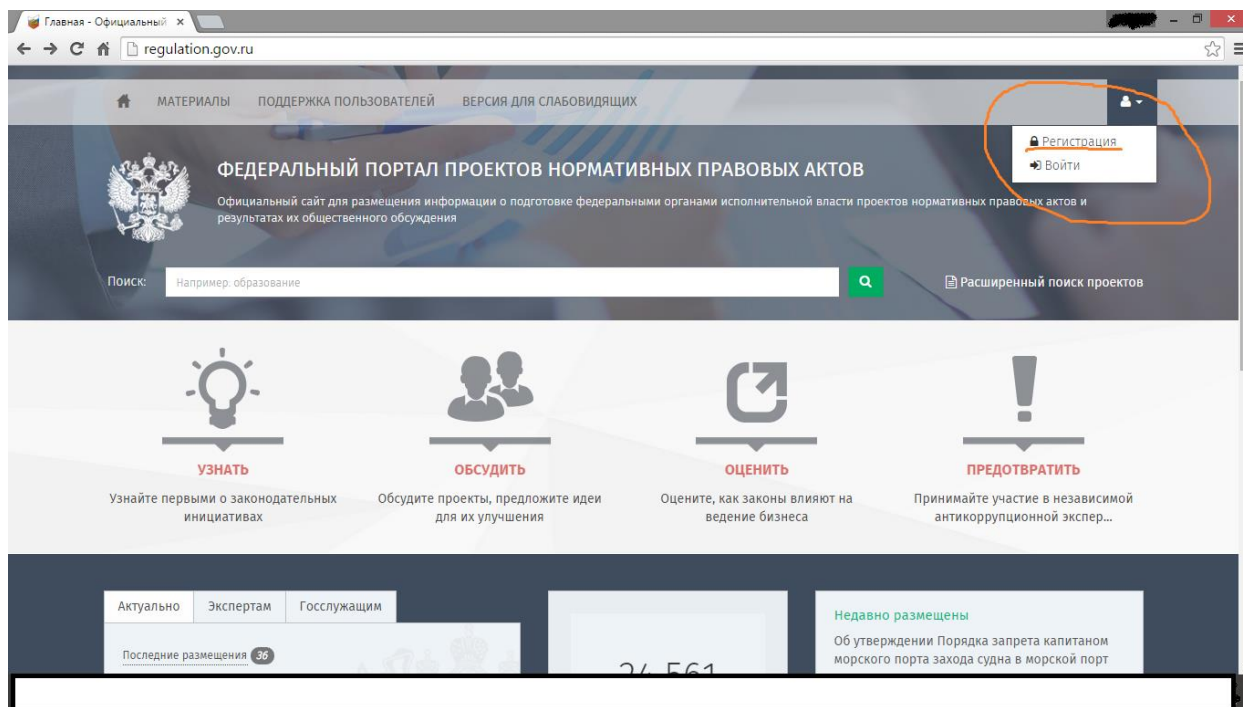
Главная - Официальный ×

regulation.gov.ru

МАТЕРИАЛЫ ПОДДЕРЖКА ПОЛЬЗОВАТЕЛЕЙ ВЕРСИЯ ДЛЯ СЛАБОВИДЯЩИХ

Регистрация
Войти

ФЕДЕРАЛЬНЫЙ ПОРТАЛ ПРОЕКТОВ НОРМАТИВНЫХ ПРАВОВЫХ АКТОВ

Официальный сайт для размещения информации о подготовке федеральными органами исполнительной власти проектов нормативных правовых актов и результатах их общественного обсуждения

Поиск: Например: образование

Расширенный поиск проектов

УЗНАТЬ
Узнайте первыми о законодательных инициативах

ОБСУДИТЬ
Обсудите проекты, предложите идеи для их улучшения

ОЦЕНИТЬ
Оцените, как законы влияют на ведение бизнеса

ПРЕДОТВРАТИТЬ
Принимайте участие в независимой антикоррупционной экспер...

Актуально Экспертам Госслужащим

Последние размещения 36

24 561

Недавно размещены
Об утверждении Порядка запрета капитаном морского порта захода судна в морской порт